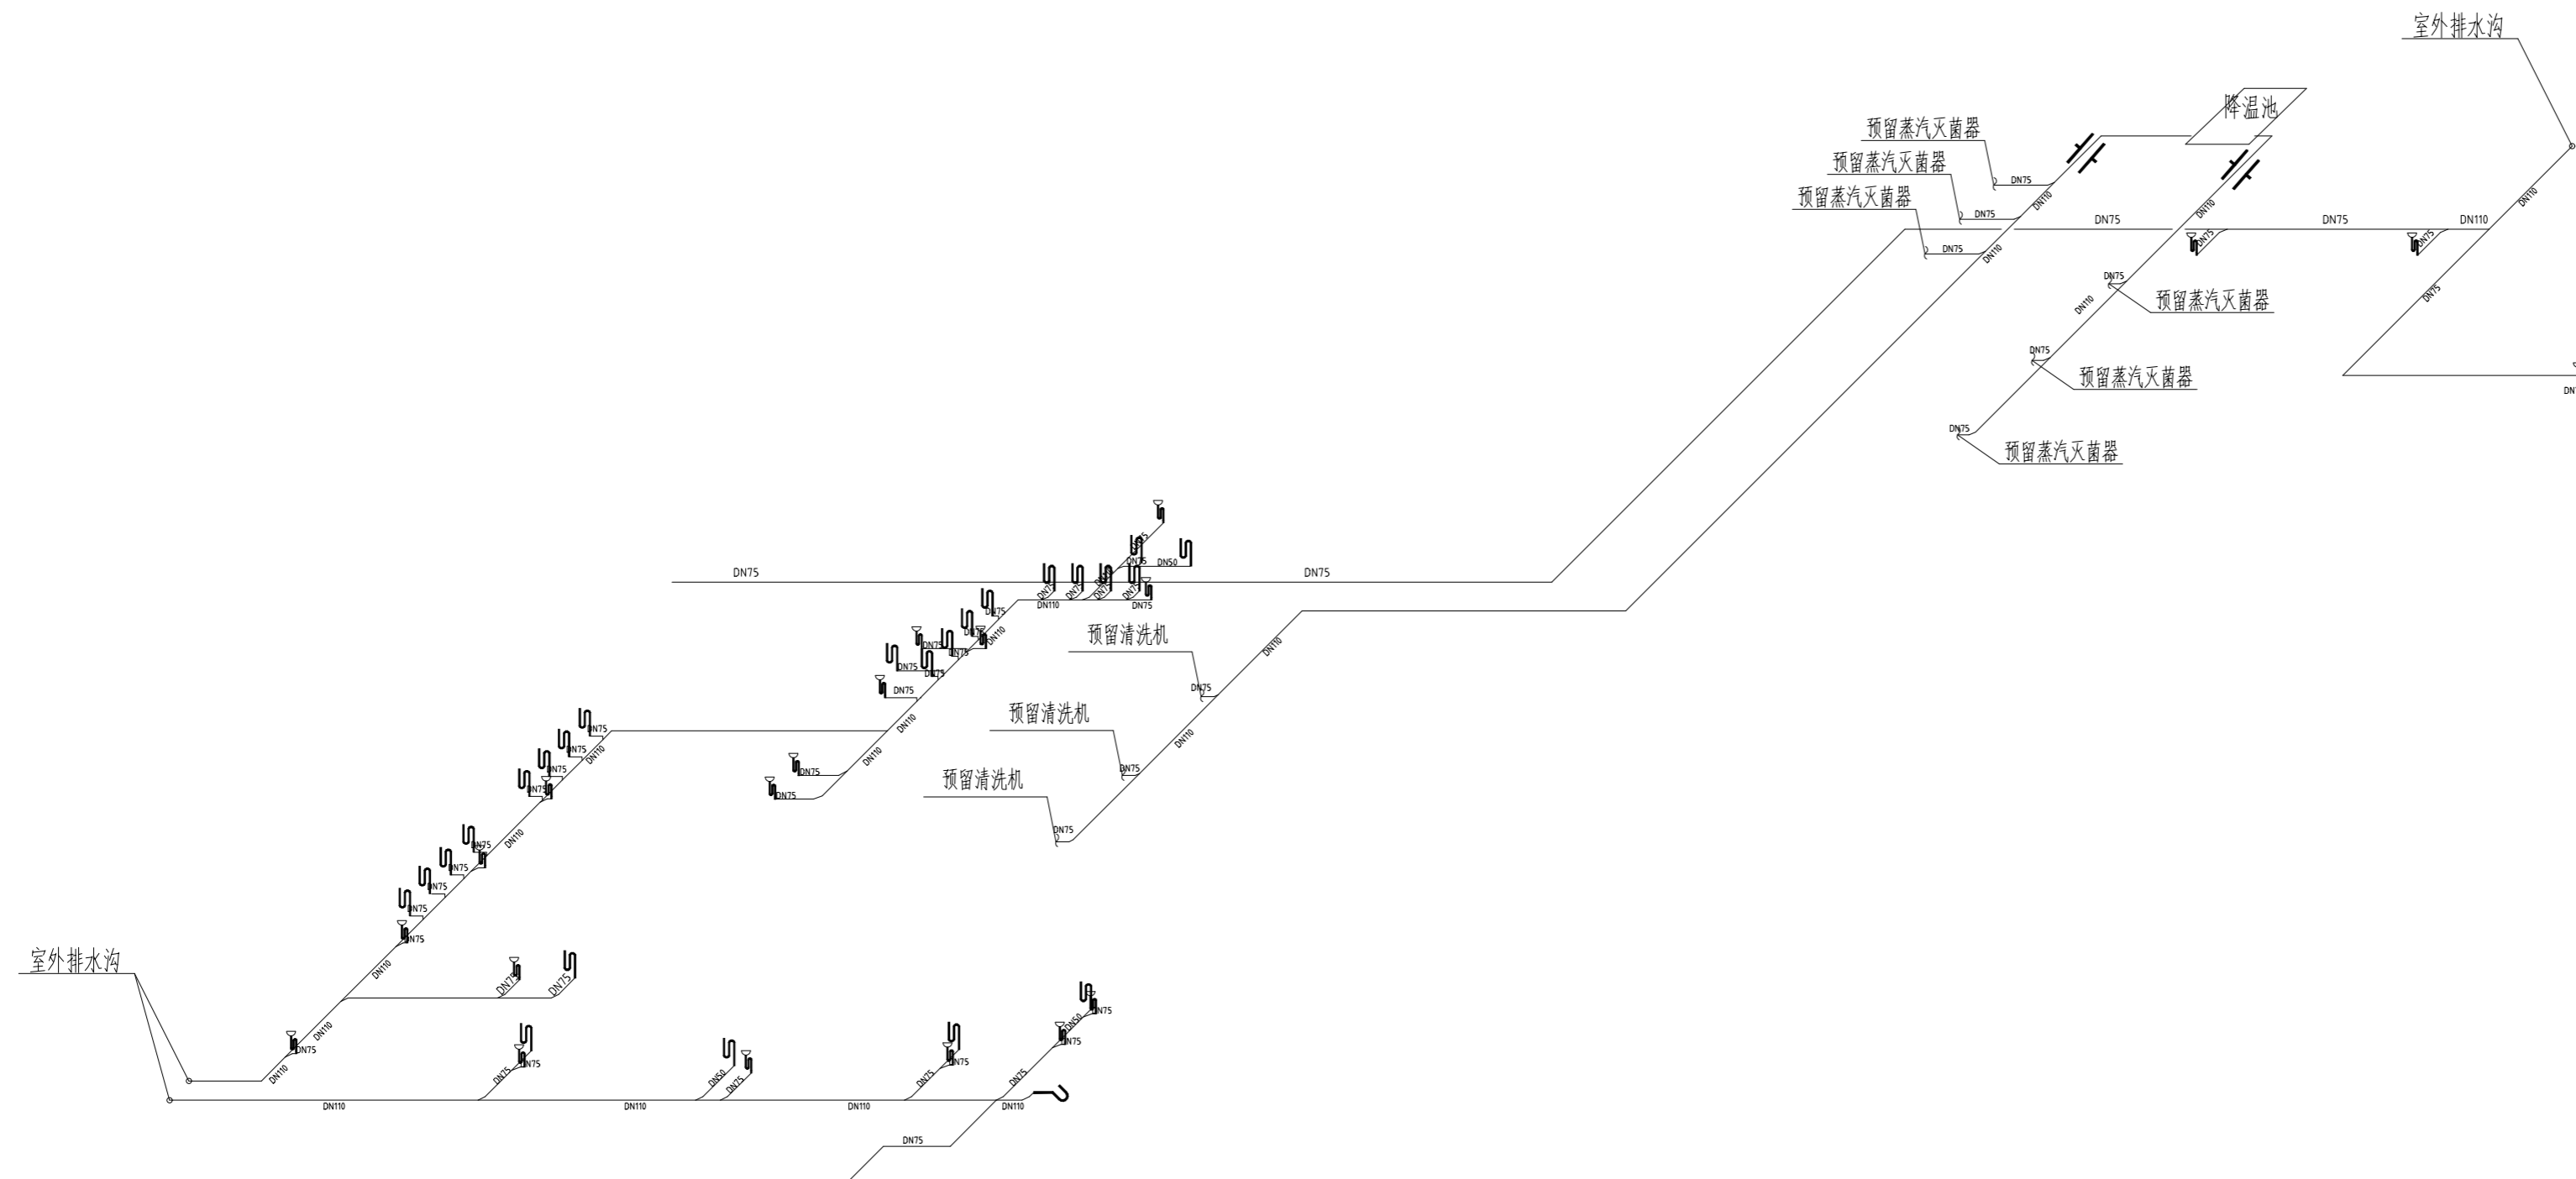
室外排水沟

降温池

预留蒸汽灭菌器
预留蒸汽灭菌器
预留蒸汽灭菌器

DN75
DN75
DN75
DN110
DN110
DN75
DN110
DN75
DN110
DN110
DN75
DN75

预留蒸汽灭菌器
DN75
DN110
DN75
预留蒸汽灭菌器
DN75
预留蒸汽灭菌器

DN75
DN75
DN50
DN75
DN110
DN75
DN75
DN75
DN110

预留清洗机
DN75
DN110
预留清洗机
DN75
DN110
预留清洗机
DN75

DN75
DN75
DN75
DN110
DN75
DN75
DN110
DN75
DN75

DN75
DN110
DN75
DN75
DN75
DN110
DN75
DN75
DN75
DN75
DN75
DN75
DN75

室外排水沟

DN110
DN75
DN75
DN75
DN110
DN75
DN110

DN75
DN75
DN50
DN75
DN75
DN75
DN50
DN75
DN75
DN75
DN110
DN110
DN110
DN110
DN75